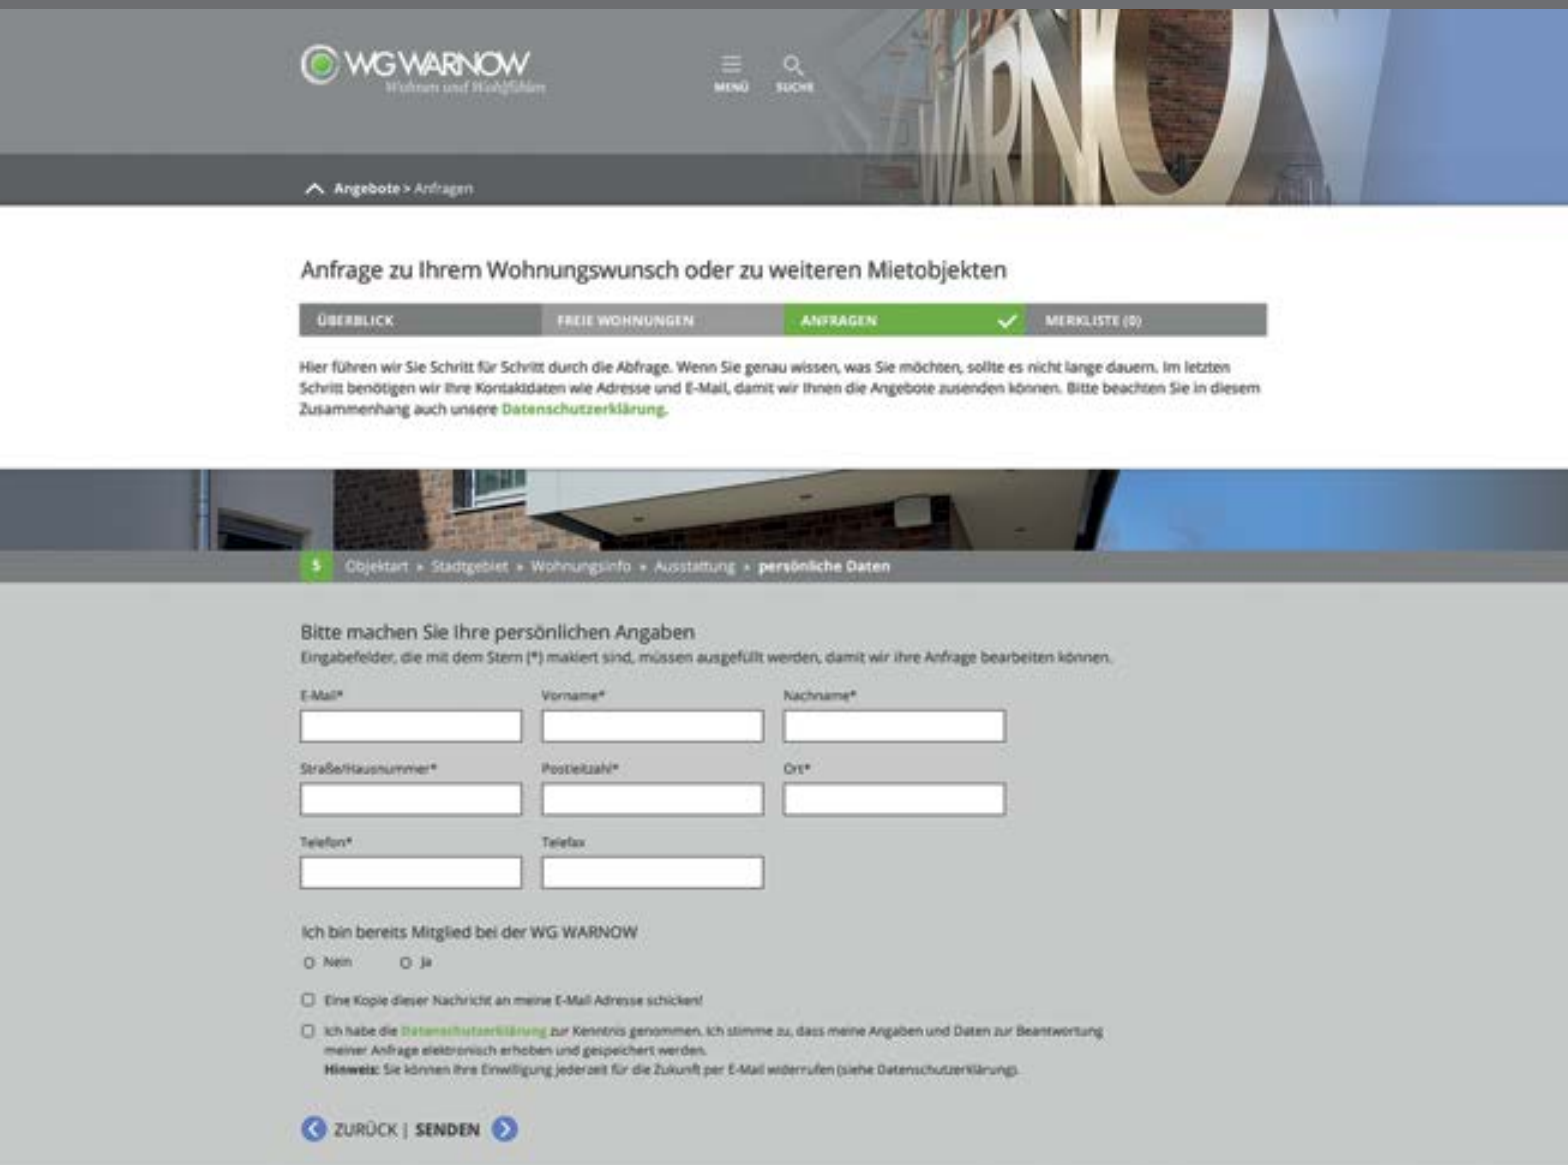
WG WARNOW
Wohnen und Wohlfühlen

MENÜ
SUCHE

Angebote > Anfragen

Anfrage zu Ihrem Wohnungswunsch oder zu weiteren Mietobjekten

ÜBERBLICK
FREIE WOHNUNGEN
ANFRAGEN
MERKLISTE (0)

Hier führen wir Sie Schritt für Schritt durch die Abfrage. Wenn Sie genau wissen, was Sie möchten, sollte es nicht lange dauern. Im letzten Schritt benötigen wir Ihre Kontaktdaten wie Adresse und E-Mail, damit wir Ihnen die Angebote zusenden können. Bitte beachten Sie in diesem Zusammenhang auch unsere Datenschutzerklärung.

5 Objektart » Stadtgebiet » Wohnungsinfo » Ausstattung » persönliche Daten

Bitte machen Sie Ihre persönlichen Angaben
Eingabefelder, die mit dem Stern (*) makiert sind, müssen ausgefüllt werden, damit wir Ihre Anfrage bearbeiten können.

E-Mail*
Vorname*
Nachname*
Straße/Hausnummer*
Postleitzahl*
Ort*
Telefon*
Telefax

Ich bin bereits Mitglied bei der WG WARNOW
Nein
Ja

Eine Kopie dieser Nachricht an meine E-Mail Adresse schicken!

Ich habe die Datenschutzerklärung zur Kenntnis genommen. Ich stimme zu, dass meine Angaben und Daten zur Beantwortung meiner Anfrage elektronisch erhoben und gespeichert werden.
Hinweis: Sie können Ihre Einwilligung jederzeit für die Zukunft per E-Mail widerrufen (siehe Datenschutzerklärung).

ZURÜCK | SENDEN